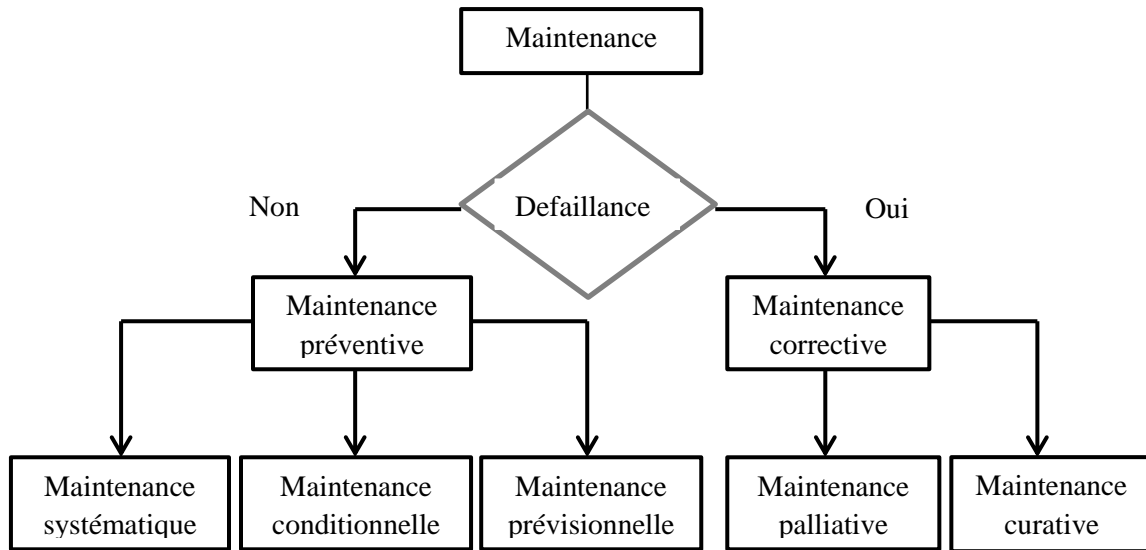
Maintenance

Non

Defaillance

Oui

Maintenance préventive

Maintenance corrective

Maintenance systématique

Maintenance conditionnelle

Maintenance prévisionnelle

Maintenance palliative

Maintenance curative